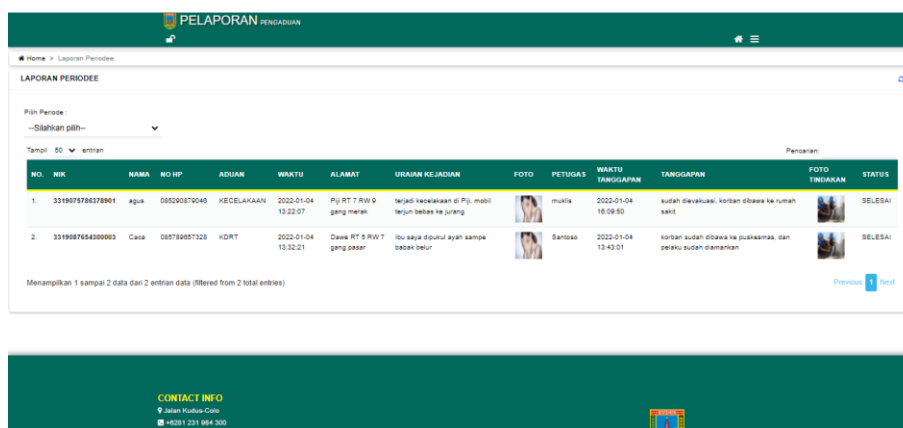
PELAPORAN PENGADUAN

Home » Laporan Periodee

LAPORAN PERIODEE

Pilih Periode :

--Silahkan pilih--

Tampil 50 entrian

Pencarian:

| NO. | NIK | NAMA | NO HP | ADUAN | WAKTU | ALAMAT | URAIAN KEJADIAN | FOTO | PETUGAS | WAKTU TANGGAPAN | TANGGAPAN | FOTO TINDAKAN | STATUS |
|---|---|---|---|---|---|---|---|---|---|---|---|---|---|
| 1. | 3319075786378901 | agus | 085290879046 | KECELAKAAN | 2022-01-04 13:22:07 | Piji RT 7 RW 9 gang merak | terjadi kecelakaan di Piji, mobil terjun bebas ke jurang | | muklis | 2022-01-04 16:09:50 | sudah dievakuasi, korban dibawa ke rumah sakit | | SELESAI |
| 2. | 3319087654380003 | Caca | 085789667328 | KDRT | 2022-01-04 13:32:21 | Dawe RT 5 RW 7 gang pasar | Ibu saya dipukul ayah sampe babak belur | | Santoso | 2022-01-04 13:43:01 | korban sudah dibawa ke puskesmas, dan pelaku sudah diamankan | | SELESAI |

Menampilkan 1 sampai 2 data dari 2 entrian data (filtered from 2 total entries)

Previous 1 Next

CONTACT INFO
Jalan Kudus-Colo
+6281 231 664 300